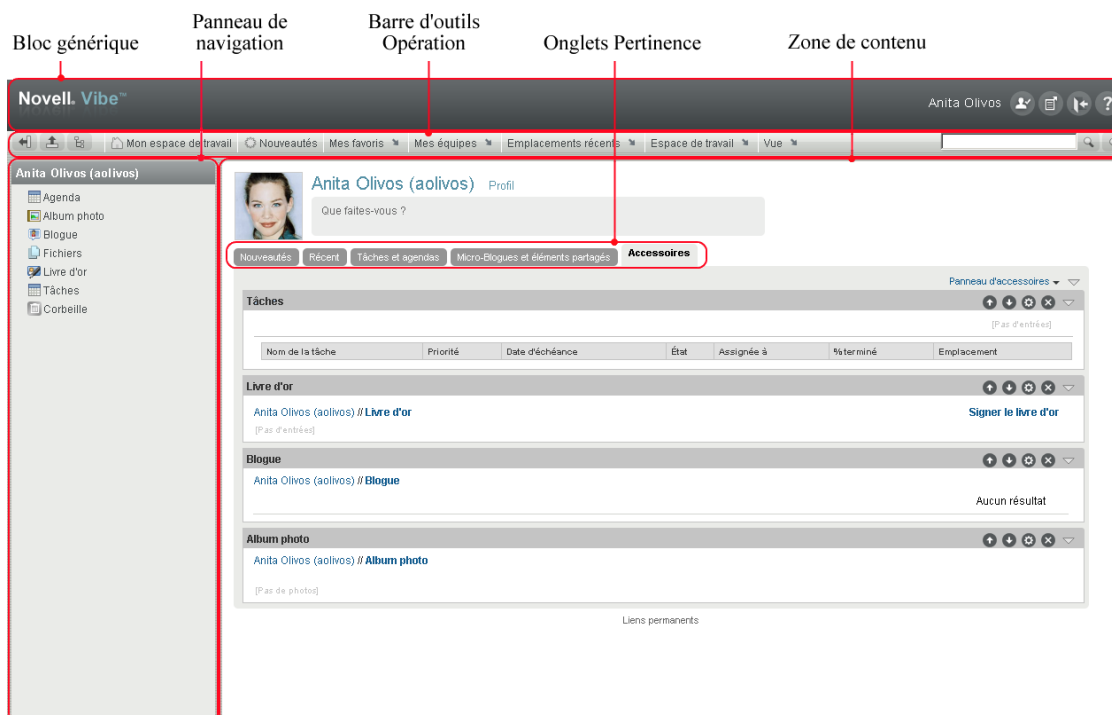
Bloc générique

Panneau de navigation

Barre d'outils Opération

Onglets Pertinence

Zone de contenu

Novell. Vibe™

Anita Olivos

Mon espace de travail   Nouveautés   Mes favoris   Mes équipes   Emplacements récents   Espace de travail   Vue

Anita Olivos (aolivos)

Agenda
Album photo
Blogue
Fichiers
Livre d'or
Tâches
Corbeille

Anita Olivos (aolivos)   Profil

Que faites-vous ?

Nouveautés   Récent   Tâches et agendas   Micro-Blogues et éléments partagés   Accessoires

Panneau d'accessoires

Tâches

[Pas d'entrées]

| Nom de la tâche | Priorité | Date d'échéance | État | Assignée à | %terminé | Emplacement |
|---|---|---|---|---|---|---|

Livre d'or

Anita Olivos (aolivos) // Livre d'or   Signer le livre d'or

[Pas d'entrées]

Blogue

Anita Olivos (aolivos) // Blogue

Aucun résultat

Album photo

Anita Olivos (aolivos) // Album photo

[Pas de photos]

Liens permanents